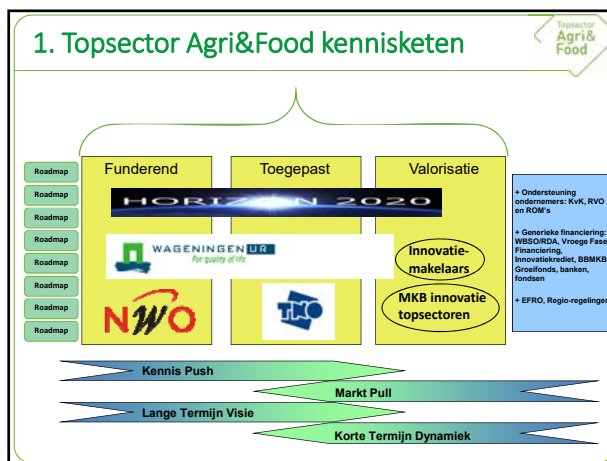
1. Topsector Agri&Food kennisketen

Topsector Agri& Food

Roadmap
Roadmap
Roadmap
Roadmap
Roadmap
Roadmap
Roadmap
Roadmap

Funderend

Toegepast

Valorisatie

HORIZON 2020

WAGENINGEN UR
For quality of life

Innovatie-makelaars

NWO

TNO

MKB innovatie topsectoren

+ Ondersteuning ondernemers: KvK, RVO en ROM's

+ Generieke financiering: WBSO/RDA, Vroege Fase Financiering, Innovatiekrediet, BBMKB, Groeifonds, banken, fondsen

+ EFRO, Regio-regelingen

Kennis Push

Markt Pull

Lange Termijn Visie

Korte Termijn Dynamiek